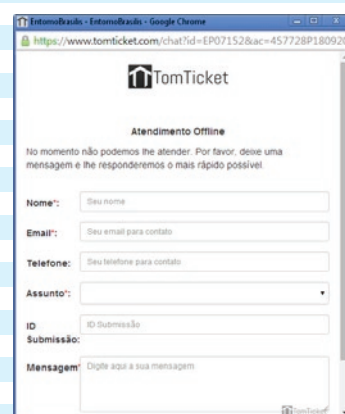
EntornoBrasilis - EntornoBrasilis - Google Chrome

https://www.tomticket.com/chat?id=EP07152&ac=457728P180920

TomTicket

Atendimento Offline

No momento não podemos lhe atender. Por favor, deixe uma mensagem e lhe responderemos o mais rápido possível.

Nome*: Seu nome

Email*: Seu email para contato

Telefone: Seu telefone para contato

Assunto*:

ID Submissão: ID Submissão

Mensagem*: Digite aqui a sua mensagem

TomTicket